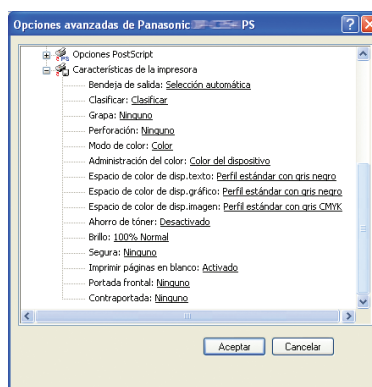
Opciones avanzadas de Panasonic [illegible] PS

Opciones PostScript
Características de la impresora
Bandeja de salida: Selección automática
Clasificar: Clasificar
Grapa: Ninguno
Perforación: Ninguno
Modo de color: Color
Administración del color: Color del dispositivo
Espacio de color de disp.texto: Perfil estándar con gris negro
Espacio de color de disp.gráfico: Perfil estándar con gris negro
Espacio de color de disp.imagen: Perfil estándar con gris CMYK
Ahorro de tóner: Desactivado
Brillo: 100% Normal
Segura: Ninguno
Imprimir páginas en blanco: Activado
Portada frontal: Ninguno
Contraportada: Ninguno

Aceptar
Cancelar